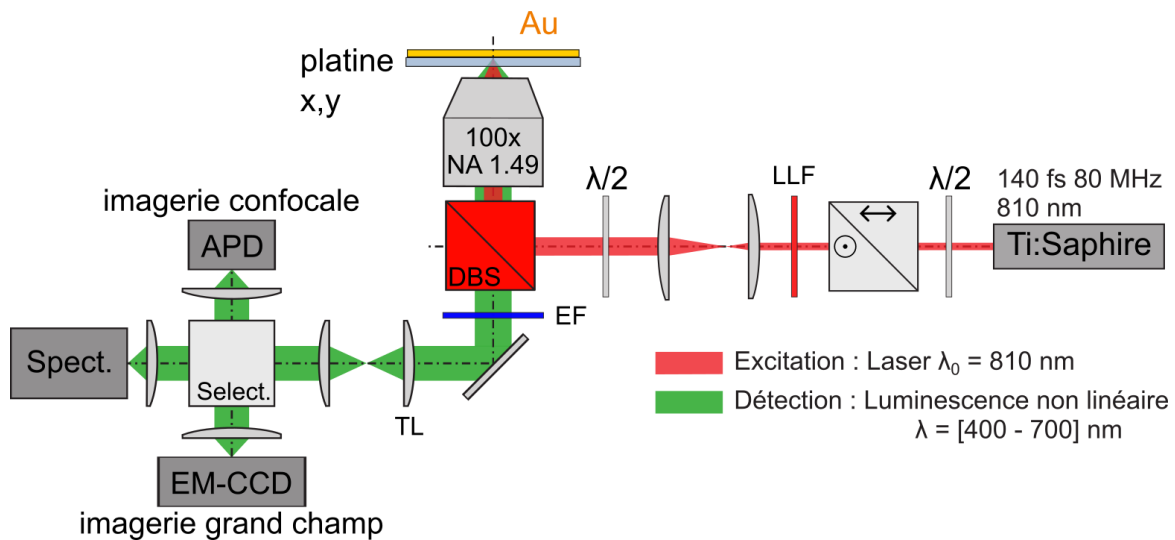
Au

platine
x,y

100x
NA 1.49

$\lambda/2$

LLF

$\lambda/2$

140 fs 80 MHz
810 nm

imagerie confocale

APD

DBS

Ti:Saphire

EF

Spect.

Select.

TL

Excitation : Laser $\lambda_0$ = 810 nm

Détection : Luminescence non linéaire
$\lambda$ = [400 - 700] nm

EM-CCD

imagerie grand champ